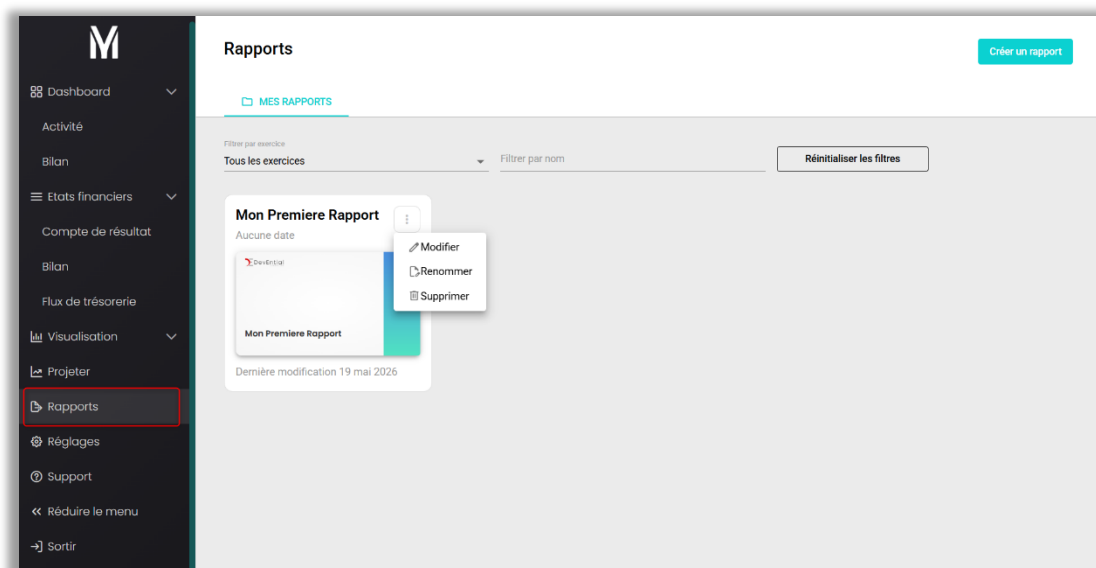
M

Dashboard

Activité

Bilan

Etats financiers

Compte de résultat

Bilan

Flux de trésorerie

Visualisation

Projeter

Rapports

Réglages

Support

Réduire le menu

Sortir

Rapports

Créer un rapport

MES RAPPORTS

Filtrer par exercice
Tous les exercices

Filtrer par nom

Réinitialiser les filtres

Mon Premiere Rapport

Aucune date

DevEntial

Mon Premiere Rapport

Modifier

Renommer

Supprimer

Dernière modification 19 mai 2026